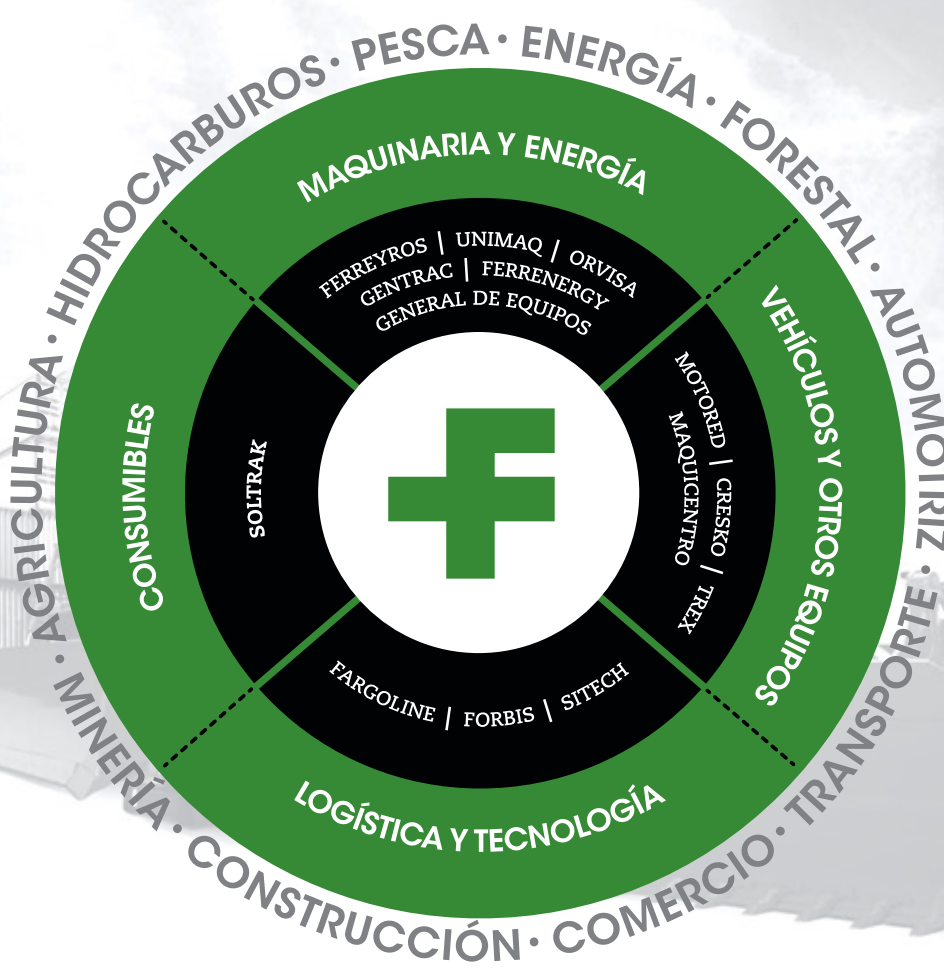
AGRICULTURA · HIDROCARBUROS · PESCA · ENERGÍA · FORESTAL · AUTOMOTRIZ · TRANSPORTE · COMERCIO · CONSTRUCCIÓN · MINERÍA ·

MAQUINARIA Y ENERGÍA

FERREYROS | UNIMAQ | ORVISA
GENTRAC | FERRENERGY
GENERAL DE EQUIPOS

VEHÍCULOS Y OTROS EQUIPOS

MOTORED | CRESKO | TREX
MAQUICENTRO

LOGÍSTICA Y TECNOLOGÍA

FARGOLINE | FORBIS | SITECH

CONSUMIBLES

SOLTRAK